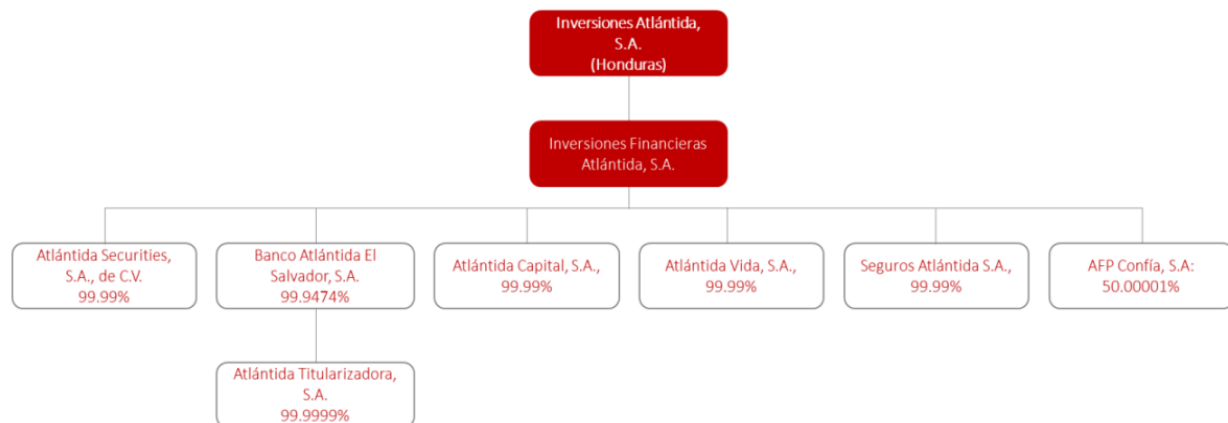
Inversiones Atlántida, S.A. (Honduras)

Inversiones Financieras Atlántida, S.A.

Atlántida Securities, S.A., de C.V. 99.99%

Banco Atlántida El Salvador, S.A. 99.9474%

Atlántida Capital, S.A., 99.99%

Atlántida Vida, S.A., 99.99%

Seguros Atlántida S.A., 99.99%

AFP Confía, S.A: 50.00001%

Atlántida Titularizadora, S.A. 99.9999%